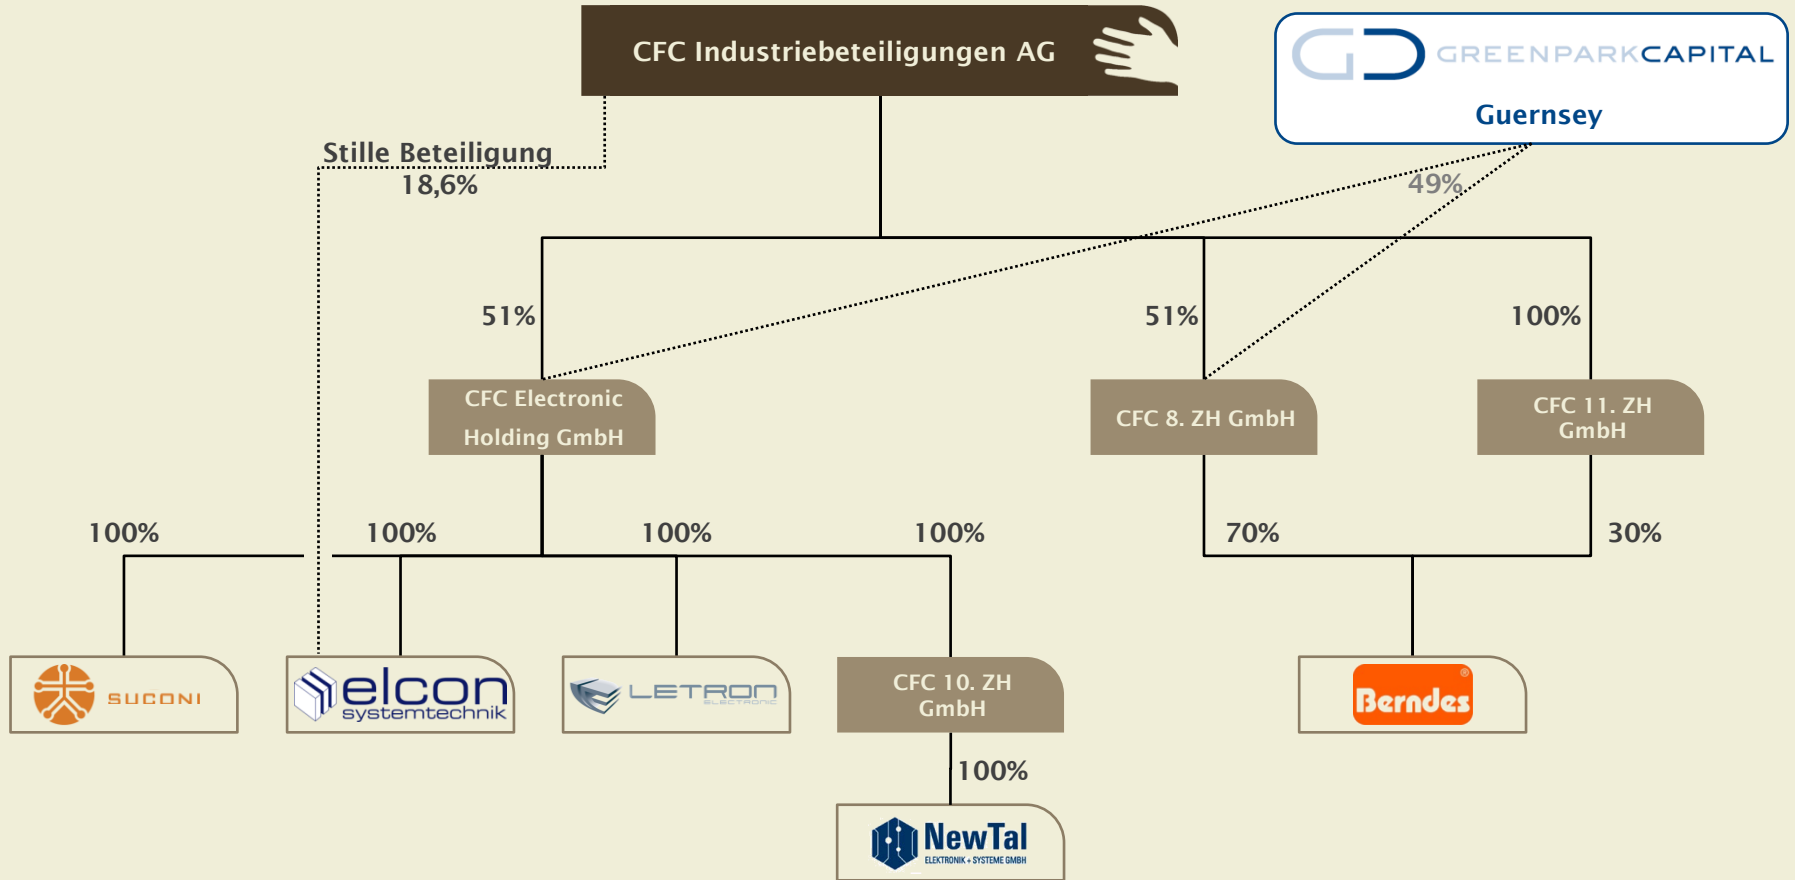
CFC Industriebeteiligungen AG

GREENPARKCAPITAL
Guernsey

Stille Beteiligung
18,6%

49%

51%

51%

100%

CFC Electronic Holding GmbH

CFC 8. ZH GmbH

CFC 11. ZH GmbH

100%

100%

100%

100%

70%

30%

SUCONI

elcon systemtechnik

LETRON ELECTRONIC

CFC 10. ZH GmbH

Berndes

100%

NewTal ELEKTRONIK + SYSTEME GMBH